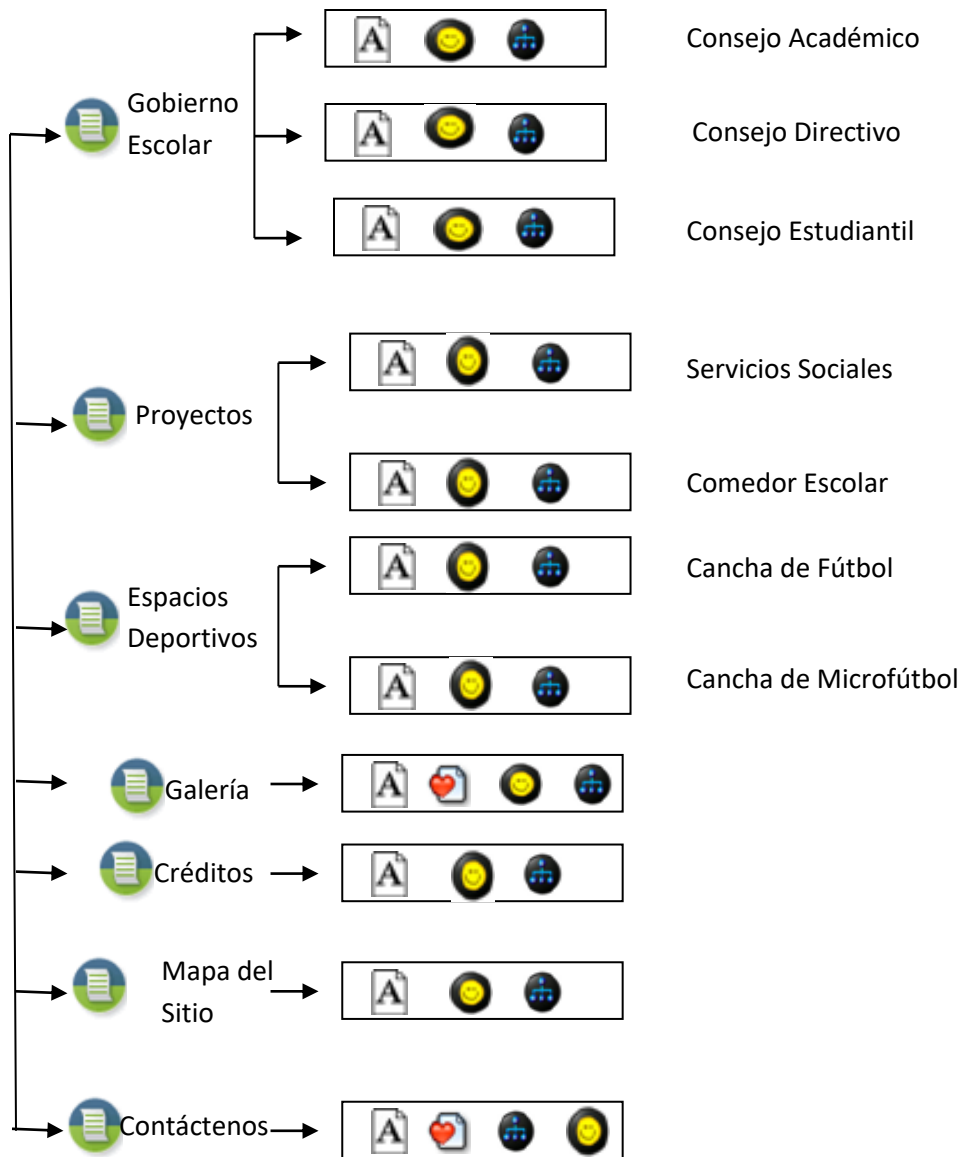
Gobierno Escolar

A

Consejo Académico

A

Consejo Directivo

A

Consejo Estudiantil

Proyectos

A

Servicios Sociales

A

Comedor Escolar

Espacios Deportivos

A

Cancha de Fútbol

A

Cancha de Microfútbol

Galería

A

Créditos

A

Mapa del Sitio

A

Contáctenos

A